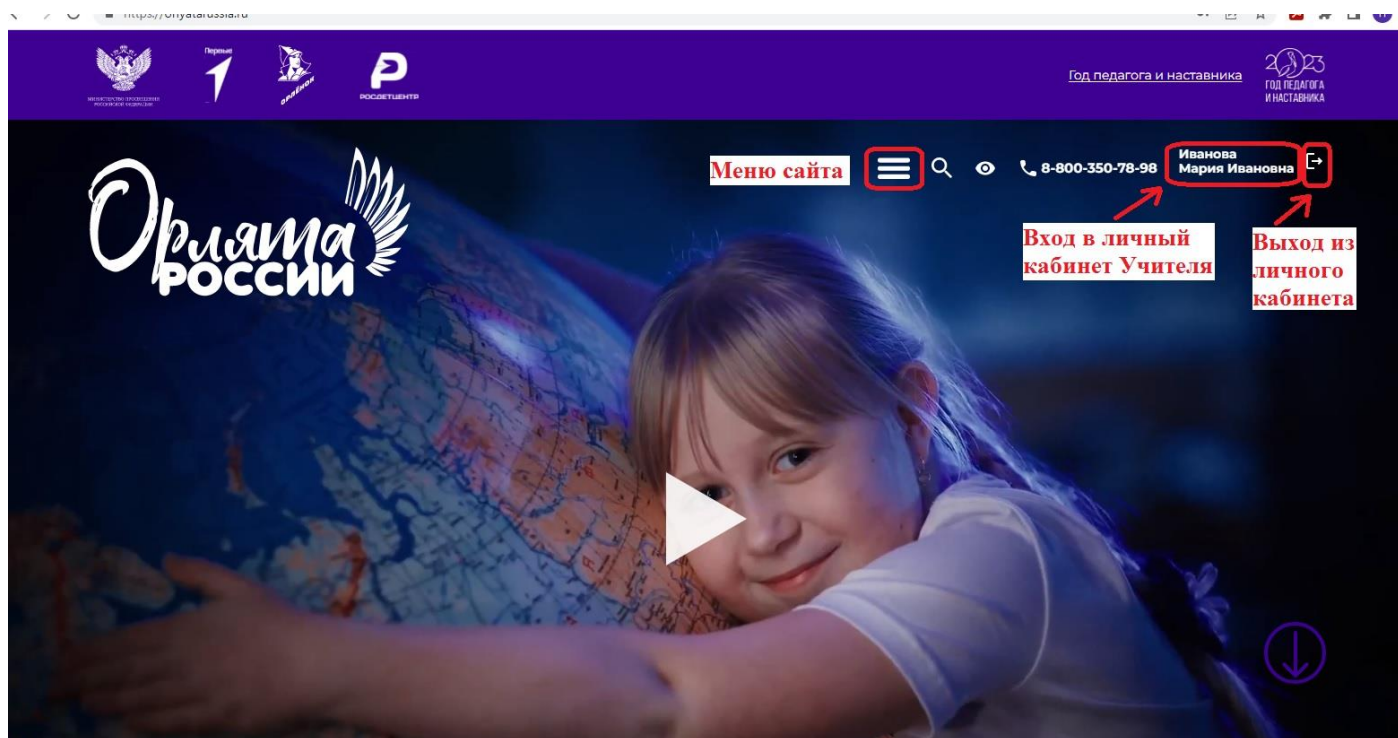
https://orlyatarussia.ru

МИНИСТЕРСТВО ПРОСВЕЩЕНИЯ РОССИЙСКОЙ ФЕДЕРАЦИИ

Первые

Орлёнок

РОСДЕТЦЕНТР

Год педагога и наставника

2023 ГОД ПЕДАГОГА И НАСТАВНИКА

Орлята России

Меню сайта

8-800-350-78-98

Иванова Мария Ивановна

Вход в личный кабинет Учителя

Выход из личного кабинета